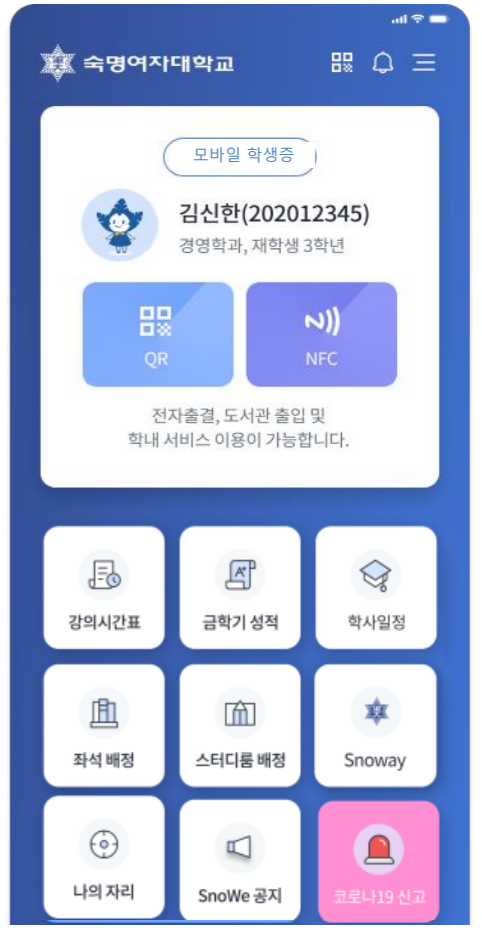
숙명여자대학교

모바일 학생증

김신한(202012345)
경영학과, 재학생 3학년

QR

NFC

전자출결, 도서관 출입 및
학내 서비스 이용이 가능합니다.

강의시간표

금학기 성적

학사일정

좌석 배정

스터디룸 배정

Snoway

나의 자리

SnoWe 공지

코로나19 신고